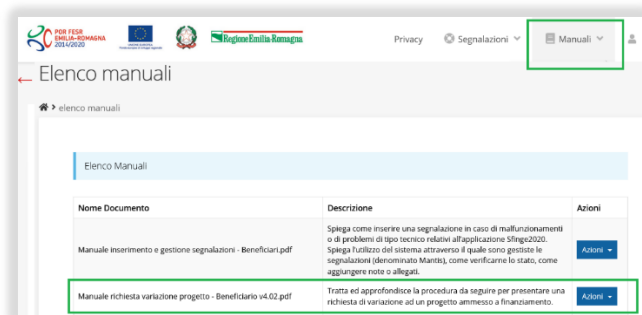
POR FESR EMILIA-ROMAGNA 2014/2020

Regione Emilia-Romagna

Privacy Segnalazioni Manuali

Elenco manuali

elenco manuali

Elenco Manuali

| Nome Documento | Descrizione | Azioni |
|---|---|---|
| Manuale inserimento e gestione segnalazioni - Beneficiari.pdf | Spiega come inserire una segnalazione in caso di malfunzionamenti o di problemi di tipo tecnico relativi all'applicazione Sfinge2020. Spiega l'utilizzo del sistema attraverso il quale sono gestiste le segnalazioni (denominato Mantis), come verificarne lo stato, come aggiungere note o allegati. | Azioni |
| Manuale richiesta variazione progetto - Beneficiario v4.02.pdf | Tratta ed approfondisce la procedura da seguire per presentare una richiesta di variazione ad un progetto ammesso a finanziamento. | Azioni |